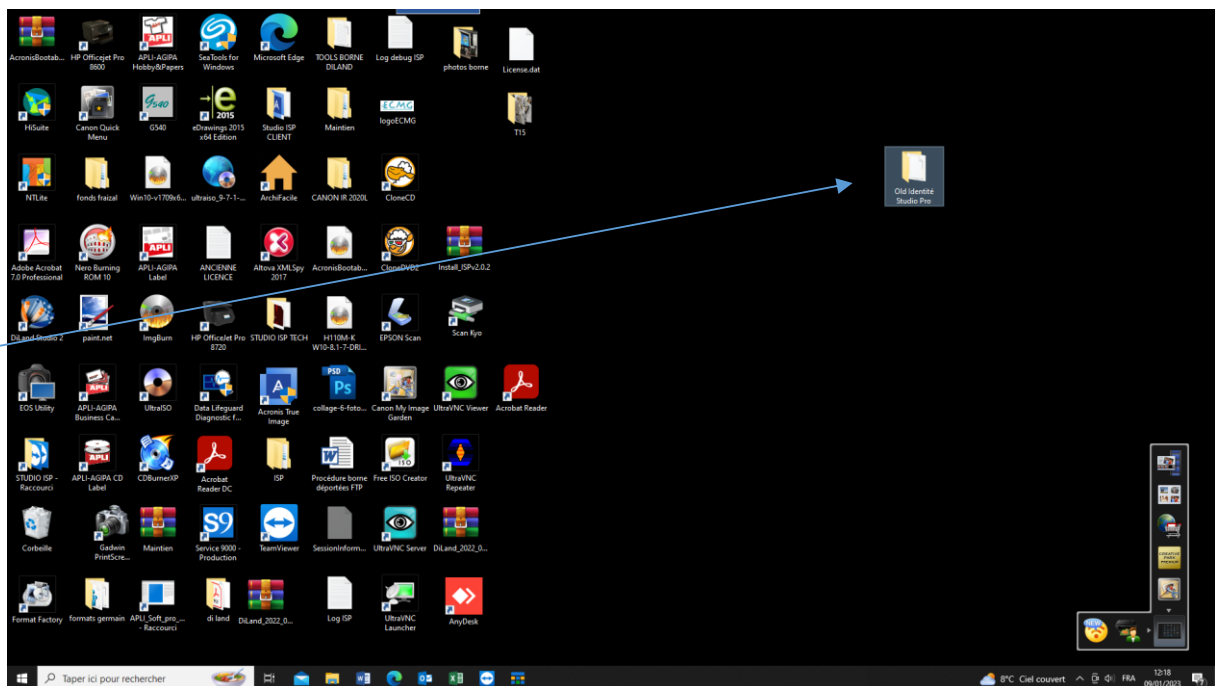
AcronisBootab... HP Officejet Pro 8600 APLI-AGIPA Hobby&Papers SeaTools for Windows Microsoft Edge TOOLS BORNE DILAND Log debug ISP photos borne License.dat

APLI

HiSuite Canon Quick Menu G540 eDrawings 2015 x64 Edition Studio ISP CLIENT Maintien logoECMG T15

2015

ECMG

NTLite fonds fraizal Win10-v1709x6... ultraiso_9-7-1-... ArchiFacile CANON IR 2020L CloneCD

Old Identité Studio Pro

Adobe Acrobat 7.0 Professional Nero Burning ROM 10 APLI-AGIPA Label ANCIENNE LICENCE Altova XMLSpy 2017 AcronisBootab... CloneDVD2 Install_ISPv2.0.2

APLI

DiLand Studio 2 paint.net ImgBurn HP OfficeJet Pro 8720 STUDIO ISP TECH H110M-K W10-8.1-7-DRI... EPSON Scan Scan Kyo

EOS Utility APLI-AGIPA Business Ca... UltraISO Data Lifeguard Diagnostic f... Acronis True Image collage-6-foto... Canon My Image Garden UltraVNC Viewer Acrobat Reader

APLI PSD Ps

STUDIO ISP - Raccourci APLI-AGIPA CD Label CDBurnerXP Acrobat Reader DC ISP Procédure borne déportées FTP Free ISO Creator UltraVNC Repeater

APLI ISO

Corbeille Gadwin PrintScre... Maintien Service 9000 - Production TeamViewer SessionInform... UltraVNC Server DiLand_2022_0...

S9

Format Factory formats germain APLI_Soft_pro_... - Raccourci di land DiLand_2022_0... Log ISP UltraVNC Launcher AnyDesk

NEW

Taper ici pour rechercher 8°C Ciel couvert FRA 12:18 09/01/2023